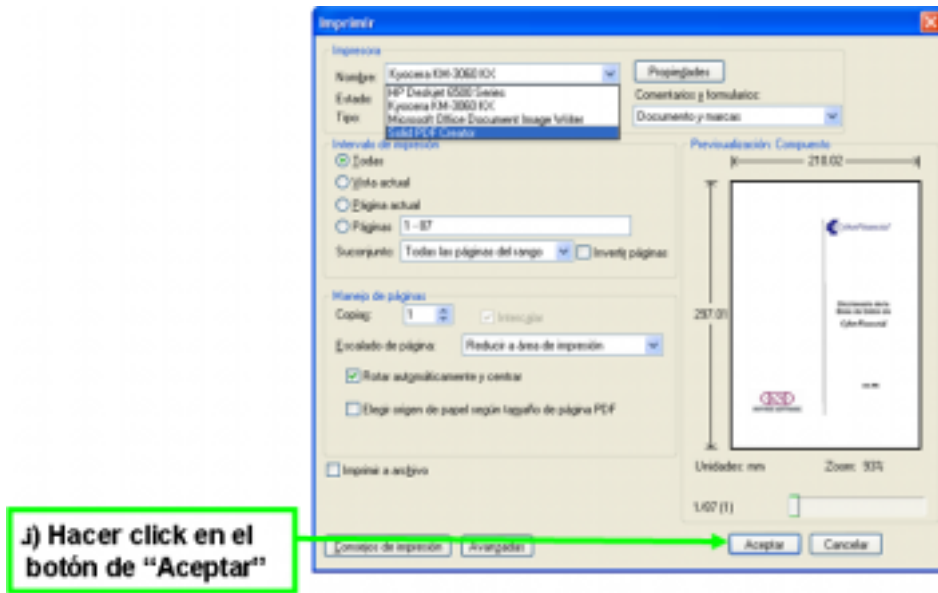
Imprimir

Impresora

Nombre: Kyocera KM-3060 KX

HP Deskjet 6500 Series
Kyocera KM-3060 KX
Microsoft Office Document Image Writer
Solid PDF Creator

Estado:

Tipo:

Propiedades

Comentarios y formularios:

Documento y marcas

Intervalo de impresión

Todas

Vista actual

Página actual

Páginas 1 - 87

Subconjunto: Todas las páginas del rango

Invertir páginas

Manejo de páginas

Copias: 1

Intercalar

Escalado de página: Reducir a área de impresión

Rotar automáticamente y centrar

Elegir origen de papel según tamaño de página PDF

Imprimir a archivo

Consejos de impresión

Avanzadas

Previsualización: Compuesto

210.02

297.01

CyberFinancial

Documento de la Base de Datos de CyberFinancial

Unidades: mm

Zoom: 93%

1/87 (1)

Aceptar

Cancelar

J) Hacer click en el botón de “Aceptar”